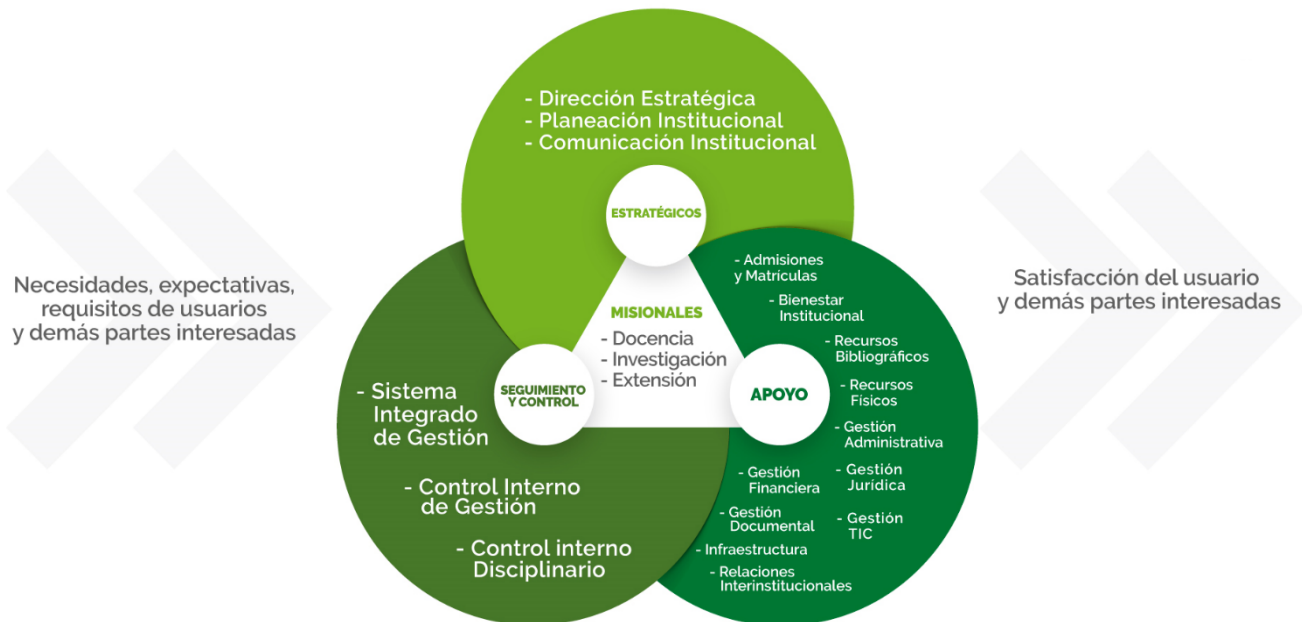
Necesidades, expectativas, requisitos de usuarios y demás partes interesadas

- Dirección Estratégica
- Planeación Institucional
- Comunicación Institucional

ESTRATÉGICOS

MISIONALES
- Docencia
- Investigación
- Extensión

SEGUIMIENTO Y CONTROL

APOYO

- Sistema Integrado de Gestión

- Control Interno de Gestión

- Control interno Disciplinario

- Admisiones y Matrículas
- Bienestar Institucional
- Recursos Bibliográficos
- Recursos Físicos
- Gestión Administrativa
- Gestión Financiera
- Gestión Jurídica
- Gestión Documental
- Gestión TIC
- Infraestructura
- Relaciones Interinstitucionales

Satisfacción del usuario y demás partes interesadas